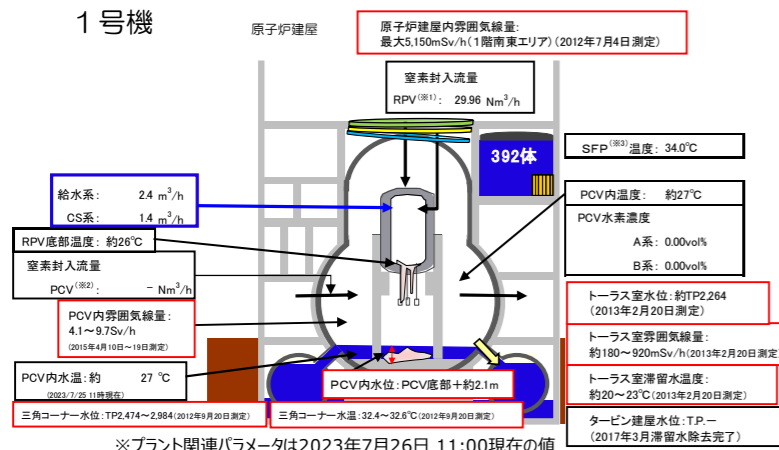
１号機

原子炉建屋

原子炉建屋内雰囲気線量:
最大5,150mSv/h（1階南東エリア）(2012年7月4日測定)

窒素封入流量
RPV$^{(※1)}$: 29.96 Nm$^3$/h

392体

SFP$^{(※3)}$温度: 34.0℃

給水系: 2.4 m$^3$/h
CS系: 1.4 m$^3$/h

PCV内温度: 約27℃

PCV水素濃度
A系: 0.00vol%
B系: 0.00vol%

RPV底部温度: 約26℃

窒素封入流量
PCV$^{(※2)}$: － Nm$^3$/h

PCV内雰囲気線量:
4.1～9.7Sv/h
(2015年4月10日～19日測定)

トーラス室水位: 約TP2,264
(2013年2月20日測定)

トーラス室雰囲気線量:
約180～920mSv/h(2013年2月20日測定)

トーラス室滞留水温度:
約20～23℃(2013年2月20日測定)

PCV内水温: 約 27 ℃
(2023/7/25 11時現在)

PCV内水位: PCV底部＋約2.1m

三角コーナー水位: TP2,474～2,984(2012年9月20日測定)

三角コーナー水温: 32.4～32.6℃(2012年9月20日測定)

タービン建屋水位: T.P.－
(2017年3月滞留水除去完了)

※プラント関連パラメータは2023年7月26日 11:00現在の値